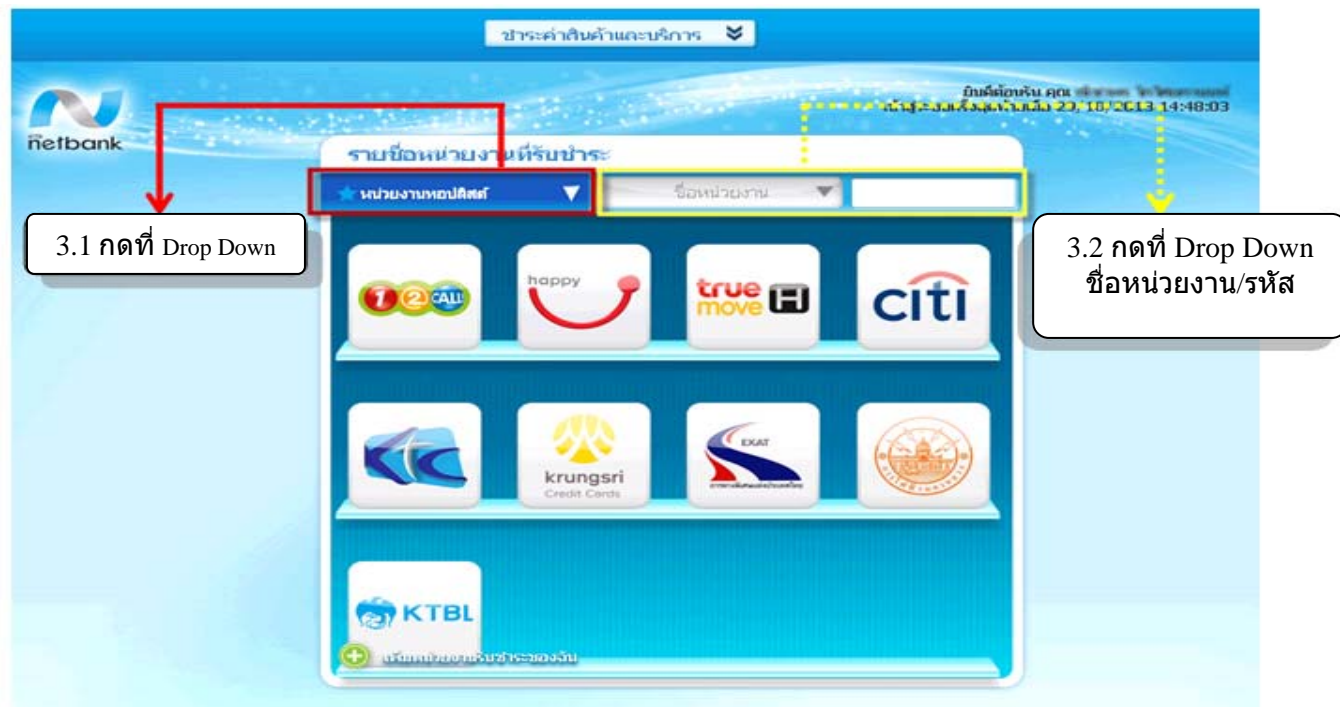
ชำระค่าสินค้าและบริการ

ยินดีต้อนรับ คุณ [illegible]
เข้าสู่ระบบครั้งล่าสุดเมื่อ 23/10/2013 14:48:03

netbank

รายชื่อหน่วยงานที่รับชำระ

หน่วยงานยอดฮิตส์

ชื่อหน่วยงาน

3.1 กดที่ Drop Down

3.2 กดที่ Drop Down ชื่อหน่วยงาน/รหัส

1-2-CALL

happy

true move H

citi

KTC

krungsri Credit Cards

EXAT

KTBL

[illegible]